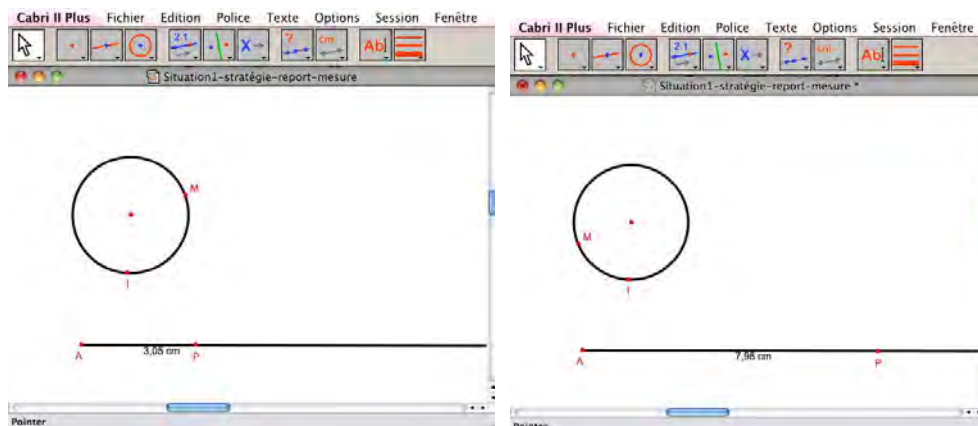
Cabri II Plus Fichier Edition Police Texte Options Session Fenêtre

Situation1-stratégie-report-mesure

M

I

A 3,05 cm P

Pointer

Cabri II Plus Fichier Edition Police Texte Options Session Fenêtre

Situation1-stratégie-report-mesure *

M

I

A 7,98 cm P

Pointer